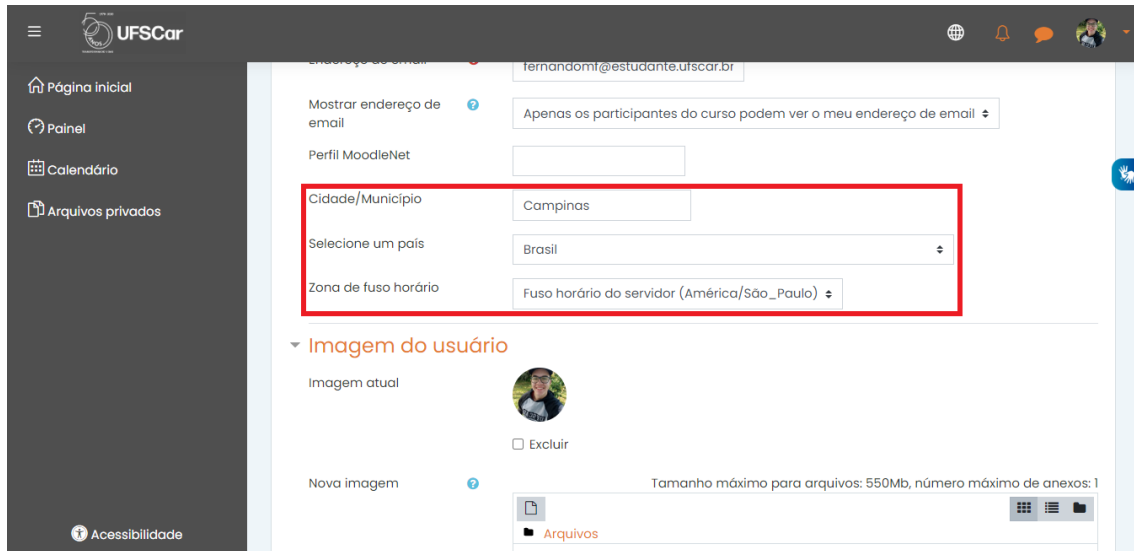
UFSCar

Página inicial

Painel

Calendário

Arquivos privados

Acessibilidade

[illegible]

fernandomf@estudante.ufscar.br

Mostrar endereço de email

Apenas os participantes do curso podem ver o meu endereço de email

Perfil MoodleNet

Cidade/Município

Campinas

Selecione um país

Brasil

Zona de fuso horário

Fuso horário do servidor (América/São_Paulo)

Imagem do usuário

Imagem atual

Excluir

Nova imagem

Tamanho máximo para arquivos: 550Mb, número máximo de anexos: 1

Arquivos